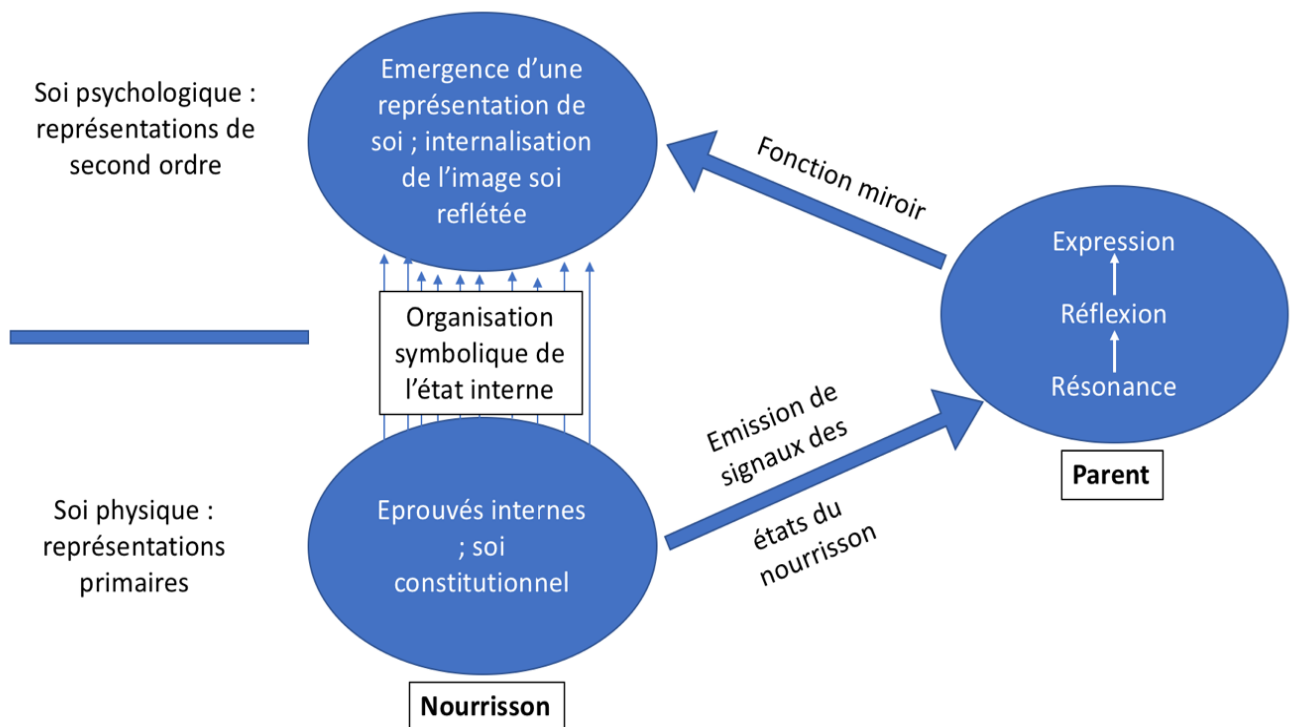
Soi psychologique : représentations de second ordre

Emergence d'une représentation de soi ; internalisation de l'image soi reflétée

Fonction miroir

Expression

Réflexion

Résonance

Parent

Organisation symbolique de l'état interne

Emission de signaux des états du nourrisson

Soi physique : représentations primaires

Eprouvés internes ; soi constitutionnel

Nourrisson